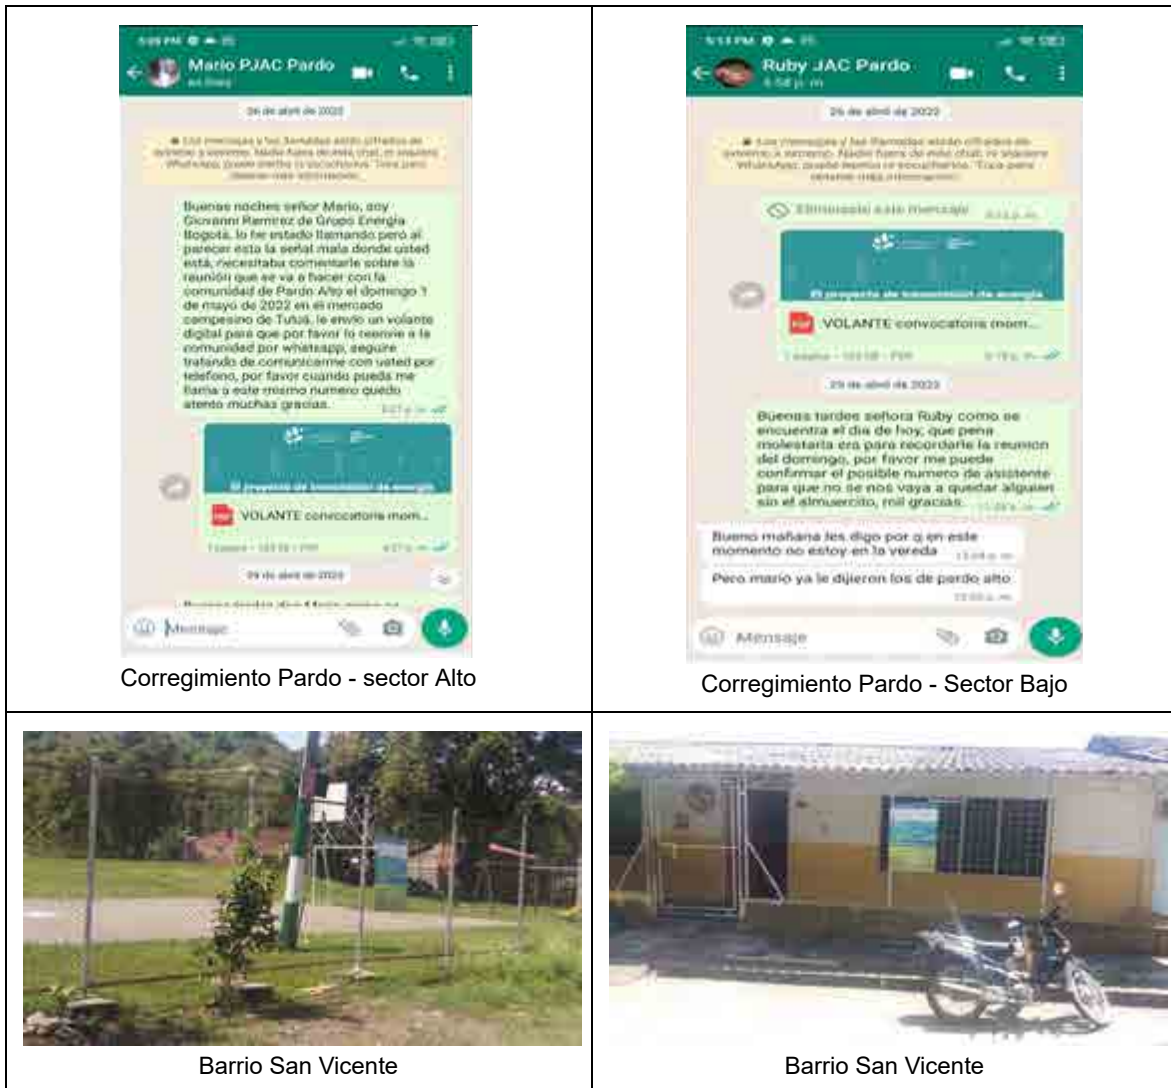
| Mario PJAC Pardo<br>26 de abril de 2022<br>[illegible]<br>Buenas noches señor Mario, soy Giovanni Ramirez de Grupo Energia Bogotá, lo he estado llamando pero al parecer esta la señal mala donde usted está, necesitaba comentarle sobre la reunión que se va a hacer con la comunidad de Pardo Alto el domingo 1 de mayo de 2022 en el mercado campesino de Tuñá, le envio un volante digital para que por favor lo reenvie a la comunidad por whatsapp, seguire tratando de comunicarme con usted por telefono, por favor cuando pueda me llama a este mismo numero quedo atento muchas gracias.<br>El proyecto de transmisión de energía<br>VOLANTE convocatoria mom...<br>29 de abril de 2022<br>Mensaje<br>Corregimiento Pardo - sector Alto | Ruby JAC Pardo<br>26 de abril de 2022<br>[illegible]<br>Eliminaste este mensaje<br>El proyecto de transmisión de energía<br>VOLANTE convocatoria mom...<br>29 de abril de 2022<br>Buenas tardes señora Ruby como se encuentra el dia de hoy, que pena molestarla era para recordarle la reunion del domingo, por favor me puede confirmar el posible numero de asistente para que no se nos vaya a quedar alguien sin el almuercito, mil gracias.<br>Bueno mañana les digo por q en este momento no estoy en la vereda<br>Pero mario ya le dijieron los de pardo alto<br>Mensaje<br>Corregimiento Pardo - Sector Bajo |
|---|---|
| Barrio San Vicente | Barrio San Vicente |